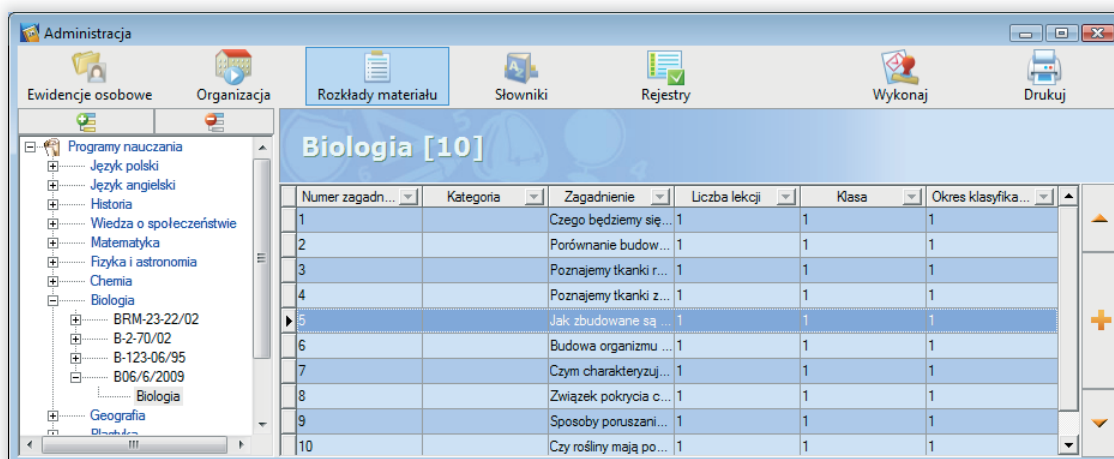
Administracja

Ewidencje osobowe
Organizacja
Rozkłady materiału
Słowniki
Rejestry
Wykonaj
Drukuj

Programy nauczania
Język polski
Język angielski
Historia
Wiedza o społeczeństwie
Matematyka
Fizyka i astronomia
Chemia
Biologia
BRM-23-22/02
B-2-70/02
B-123-06/95
B06/6/2009
Biologia
Geografia
Plastyka

Biologia [10]

| Numer zagadn... | Kategoria | Zagadnienie | Liczba lekcji | Klasa | Okres klasyfika... |
|---|---|---|---|---|---|
| 1 | | Czego będziemy się... | 1 | 1 | 1 |
| 2 | | Porównanie budow... | 1 | 1 | 1 |
| 3 | | Poznajemy tkanki r... | 1 | 1 | 1 |
| 4 | | Poznajemy tkanki z... | 1 | 1 | 1 |
| 5 | | Jak zbudowane są ... | 1 | 1 | 1 |
| 6 | | Budowa organizmu ... | 1 | 1 | 1 |
| 7 | | Czym charakteryzuj... | 1 | 1 | 1 |
| 8 | | Związek pokrycia c... | 1 | 1 | 1 |
| 9 | | Sposoby poruszani... | 1 | 1 | 1 |
| 10 | | Czy rośliny mają po... | 1 | 1 | 1 |